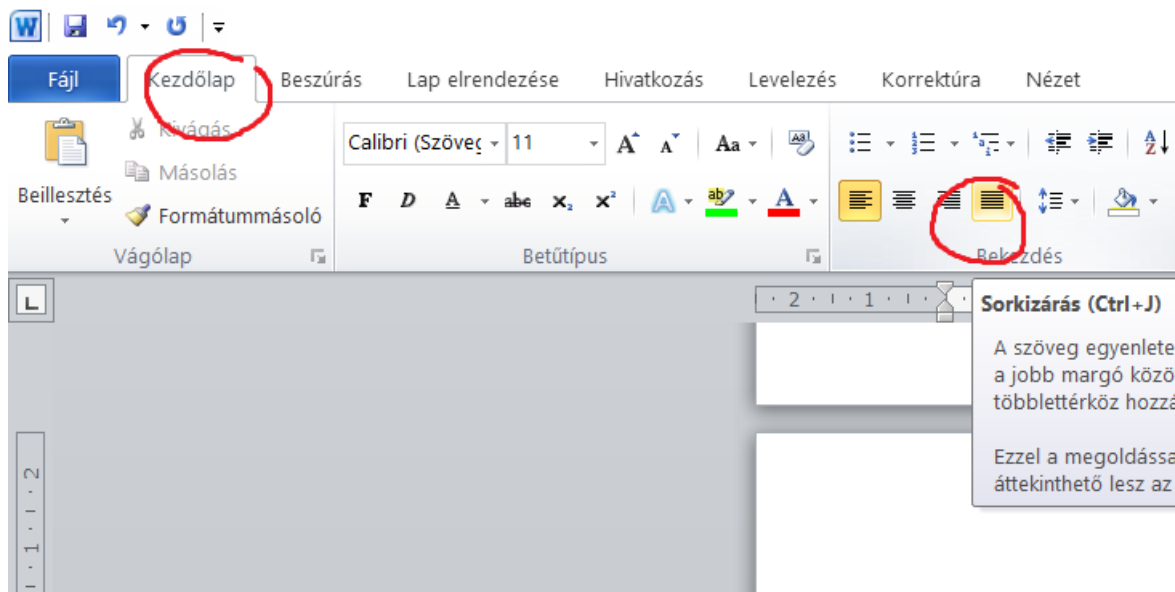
Fájl
Kezdőlap
Beszúrás
Lap elrendezése
Hivatkozás
Levelezés
Korrektúra
Nézet

Beillesztés
Kivágás
Másolás
Formátummásoló
Vágólap

Calibri (Szöveg
11
Aa
F D A abc $x_2$ $x^2$
Betűtípus

Bekezdés

Sorkizárás (Ctrl+J)

A szöveg egyenlete
a jobb margó közö
többlettérköz hozzá

Ezzel a megoldássa
áttekinthető lesz az

2 · 1 · 1
2 · 1 · 1 · 1